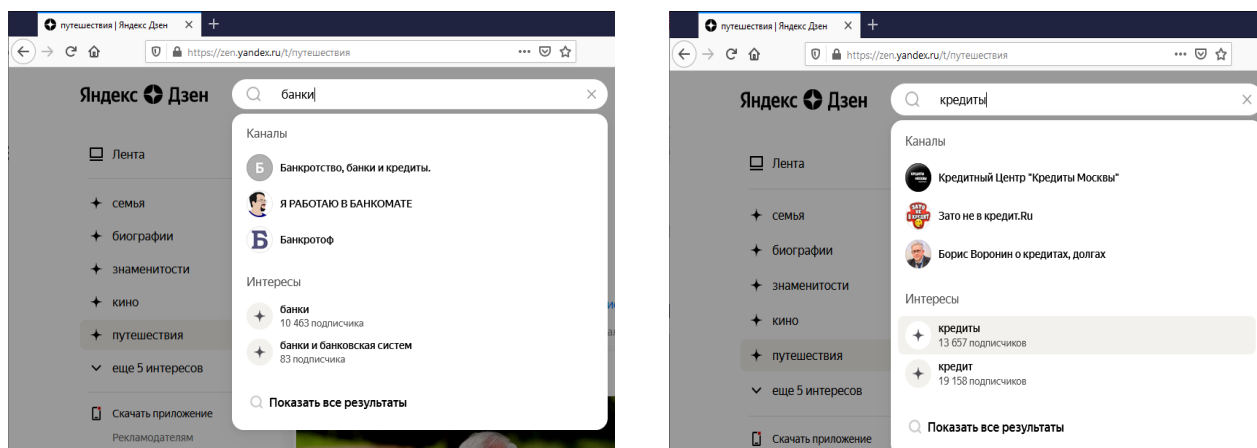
путешествия | Яндекс Дзен ×
https://zen.yandex.ru/t/путешествия
Яндекс Дзен
банки
Каналы
Б Банкротство, банки и кредиты.
Я РАБОТАЮ В БАНКОМАТЕ
Б Банкротоф
Интересы
банки
10 463 подписчика
банки и банковская систем
83 подписчика
Показать все результаты
Лента
семья
биографии
знаменитости
кино
путешествия
еще 5 интересов
Скачать приложение
Рекламодателям

путешествия | Яндекс Дзен ×
https://zen.yandex.ru/t/путешествия
Яндекс Дзен
кредиты
Каналы
Кредитный Центр "Кредиты Москвы"
Зато не в кредит.Ru
Борис Воронин о кредитах, долгах
Интересы
кредиты
13 657 подписчиков
кредит
19 158 подписчиков
Показать все результаты
Лента
семья
биографии
знаменитости
кино
путешествия
еще 5 интересов
Скачать приложение